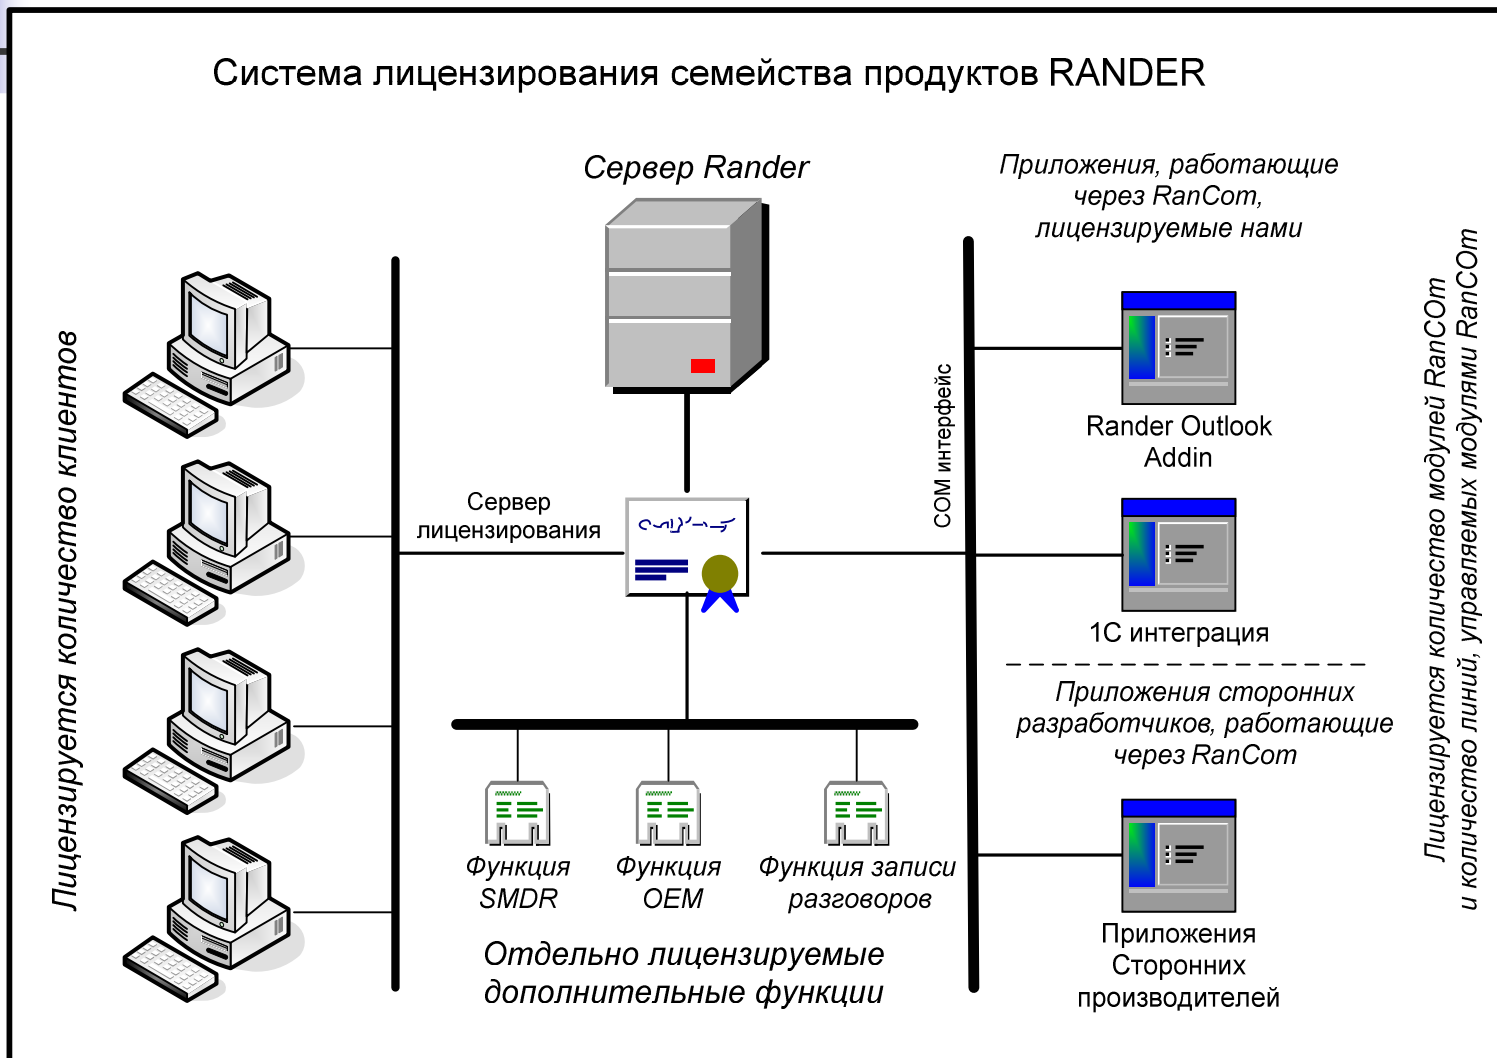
Система лицензирования семейства продуктов RANDER

Сервер Rander

Приложения, работающие через RanCom, лицензируемые нами

Лицензируется количество клиентов

Сервер лицензирования

COM интерфейс

Rander Outlook Addin

1С интеграция

Приложения сторонних разработчиков, работающие через RanCom

Приложения Сторонних производителей

Функция SMDR

Функция OEM

Функция записи разговоров

Отдельно лицензируемые дополнительные функции

Лицензируется количество модулей RanCOm и количество линий, управляемых модулями RanCOm